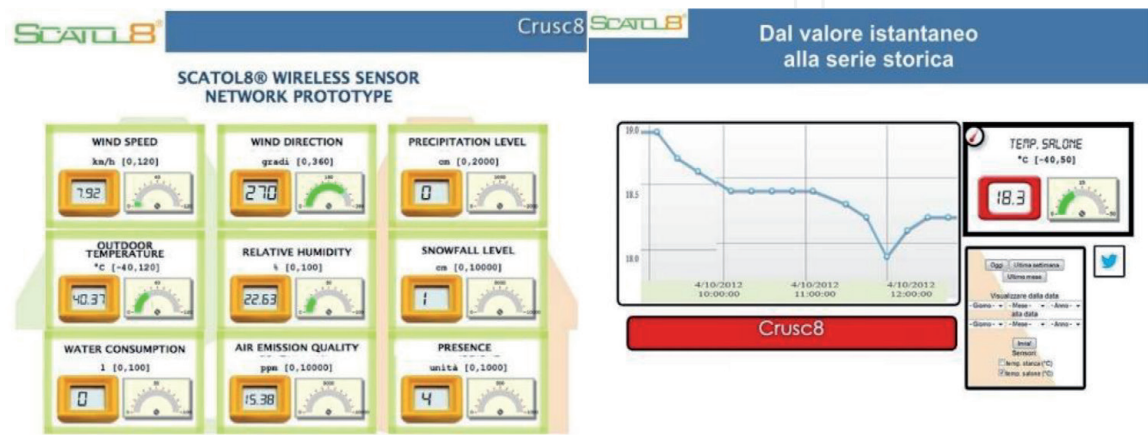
SCATOL8®

Crusc8

SCATOL8® WIRELESS SENSOR NETWORK PROTOTYPE

WIND SPEED
km/h [0,120]
7.92

WIND DIRECTION
gradi [0,360]
270

PRECIPITATION LEVEL
cm [0,2000]
0

OUTDOOR TEMPERATURE
°C [-40,120]
40.37

RELATIVE HUMIDITY
% [0,100]
22.63

SNOWFALL LEVEL
cm [0,10000]
1

WATER CONSUMPTION
l [0,100]
0

AIR EMISSION QUALITY
ppm [0,10000]
15.38

PRESENCE
unità [0,1000]
4

SCATOL8®

Dal valore istantaneo alla serie storica

19.0
18.5
18.0
4/10/2012 10:00:00
4/10/2012 11:00:00
4/10/2012 12:00:00

TEMP. SALONE
°C [-40,50]
18.3

Crusc8

Oggi Ultima settimana Ultimo mese
Visualizzare dalla data
-Giorno- -Mese- -Anno-
alla data
-Giorno- -Mese- -Anno-
Invia!
Sensori:
temp. stanza (°C)
temp. salone (°C)